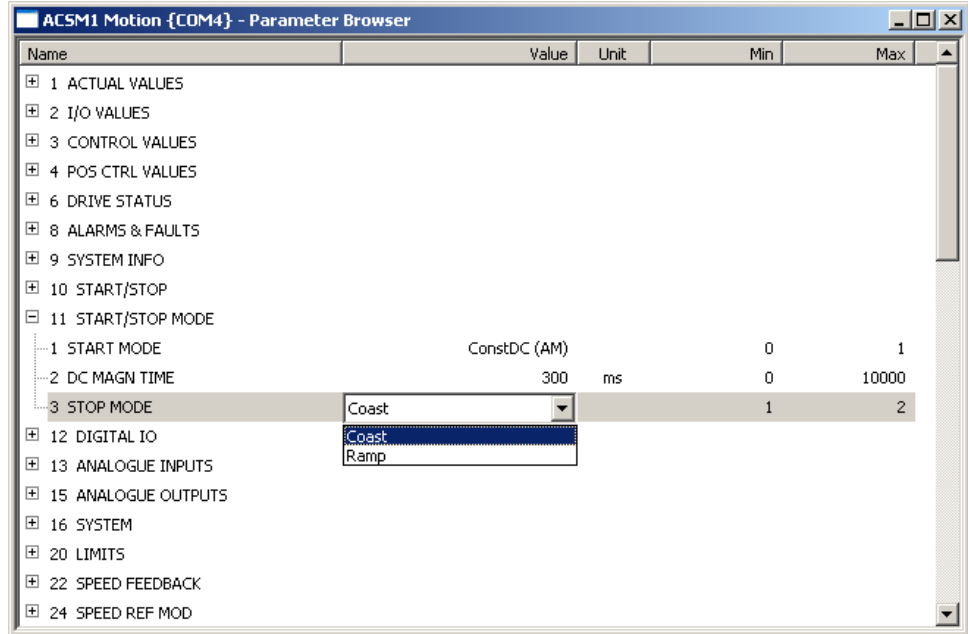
ACSM1 Motion {COM4} - Parameter Browser

| Name | Value | Unit | Min | Max |
|---|---|---|---|---|
| 1 ACTUAL VALUES | | | | |
| 2 I/O VALUES | | | | |
| 3 CONTROL VALUES | | | | |
| 4 POS CTRL VALUES | | | | |
| 6 DRIVE STATUS | | | | |
| 8 ALARMS & FAULTS | | | | |
| 9 SYSTEM INFO | | | | |
| 10 START/STOP | | | | |
| 11 START/STOP MODE | | | | |
| 1 START MODE | ConstDC (AM) | | 0 | 1 |
| 2 DC MAGN TIME | 300 | ms | 0 | 10000 |
| 3 STOP MODE | Coast | | 1 | 2 |
| 12 DIGITAL IO | | | | |
| 13 ANALOGUE INPUTS | | | | |
| 15 ANALOGUE OUTPUTS | | | | |
| 16 SYSTEM | | | | |
| 20 LIMITS | | | | |
| 22 SPEED FEEDBACK | | | | |
| 24 SPEED REF MOD | | | | |

Coast
Ramp